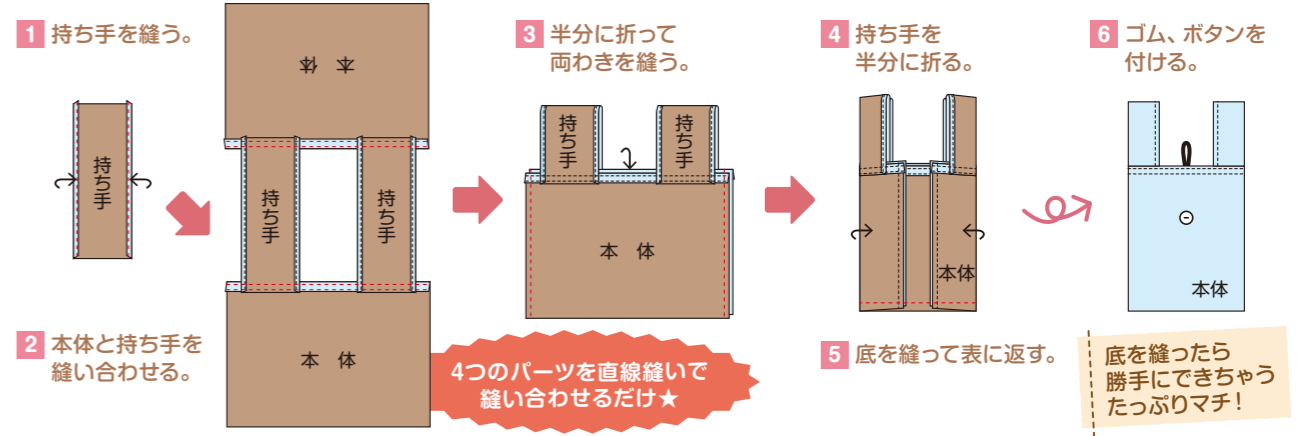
1 持ち手を縫う。

持ち手

本体

持ち手

持ち手

本体

2 本体と持ち手を縫い合わせる。

4つのパーツを直線縫いで縫い合わせるだけ★

3 半分に折って両わきを縫う。

持ち手

持ち手

本体

4 持ち手を半分に折る。

本体

5 底を縫って表に返す。

6 ゴム、ボタンを付ける。

本体

底を縫ったら勝手にできちゃうたっぷりマチ！